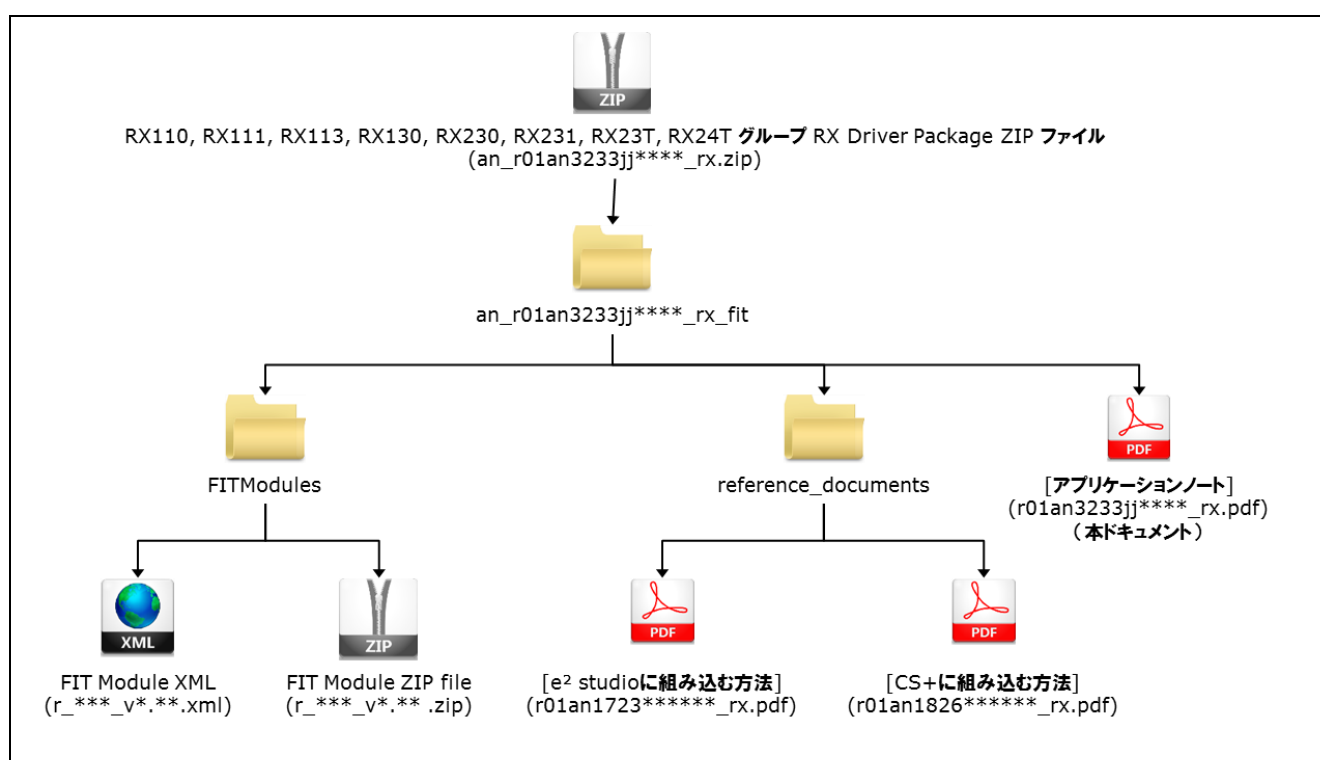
ZIP

RX110, RX111, RX113, RX130, RX230, RX231, RX23T, RX24T グループ RX Driver Package ZIP ファイル
(an_r01an3233jj****_rx.zip)

an_r01an3233jj****_rx_fit

FITModules

reference_documents

PDF

[アプリケーションノート]
(r01an3233jj****_rx.pdf)
（本ドキュメント）

XML

FIT Module XML
(r_***_v*.**.xml)

ZIP

FIT Module ZIP file
(r_***_v*.** .zip)

PDF

[e² studioに組み込む方法]
(r01an1723******_rx.pdf)

PDF

[CS+に組み込む方法]
(r01an1826******_rx.pdf)